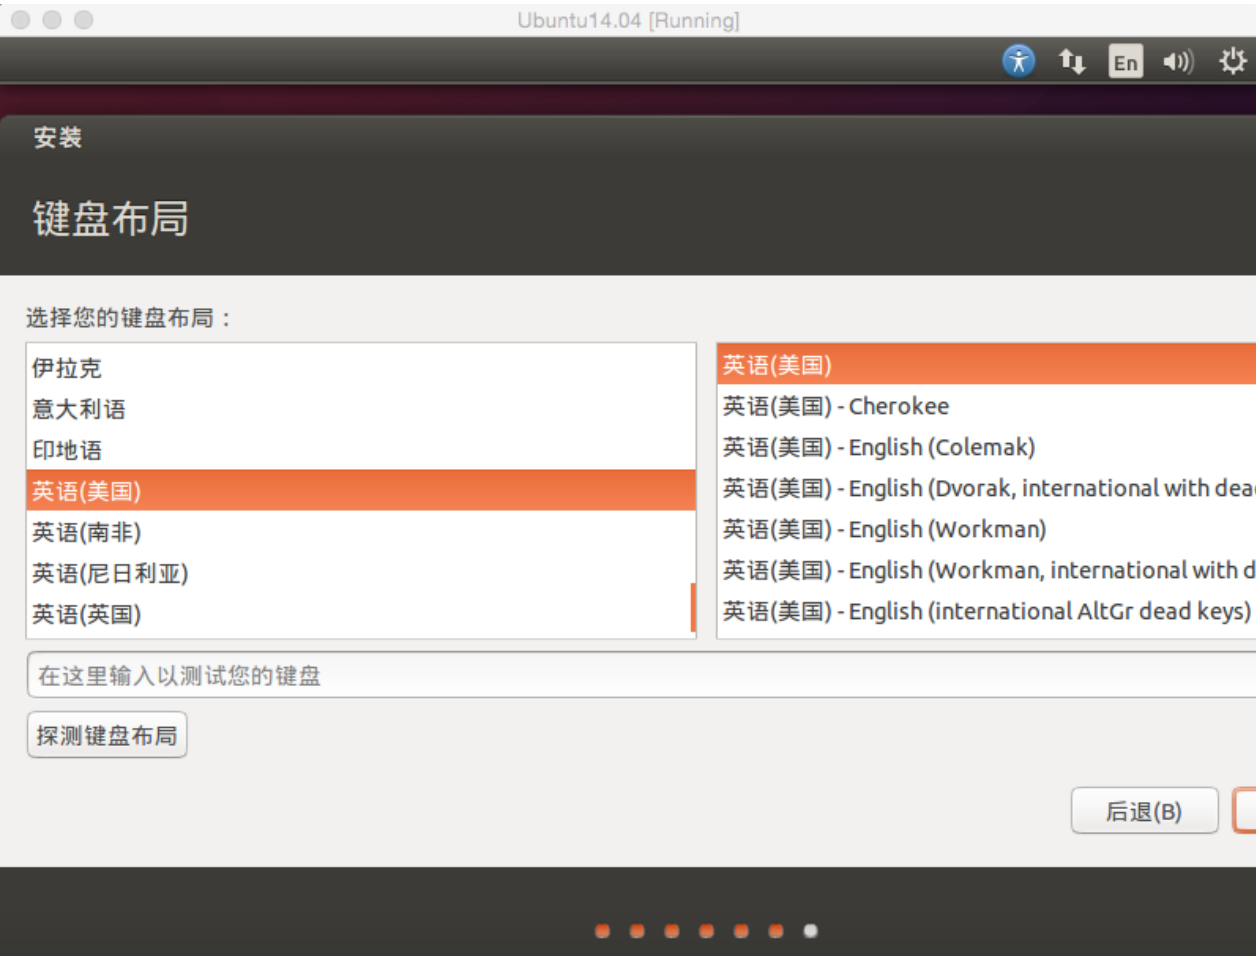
Ubuntu14.04 [Running]

En

安装

键盘布局

选择您的键盘布局：

伊拉克
意大利语
印地语
英语(美国)
英语(南非)
英语(尼日利亚)
英语(英国)

英语(美国)
英语(美国) - Cherokee
英语(美国) - English (Colemak)
英语(美国) - English (Dvorak, international with dea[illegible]
英语(美国) - English (Workman)
英语(美国) - English (Workman, international with d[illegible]
英语(美国) - English (international AltGr dead keys)

在这里输入以测试您的键盘

探测键盘布局

后退(B)